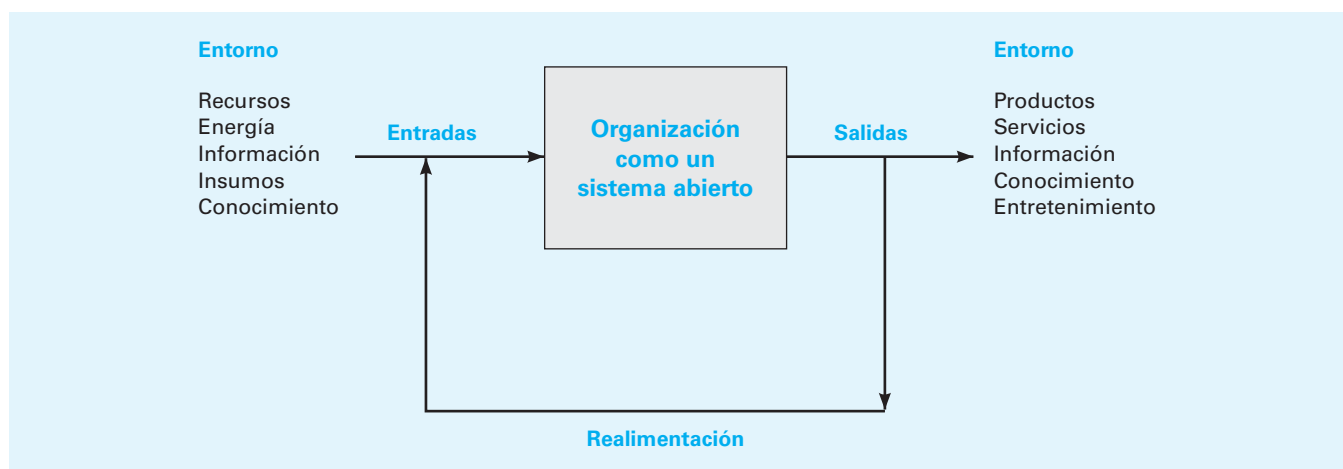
Entorno

Recursos
Energía
Información
Insumos
Conocimiento

Entradas

Organización como un sistema abierto

Salidas

Entorno

Productos
Servicios
Información
Conocimiento
Entretenimiento

Realimentación